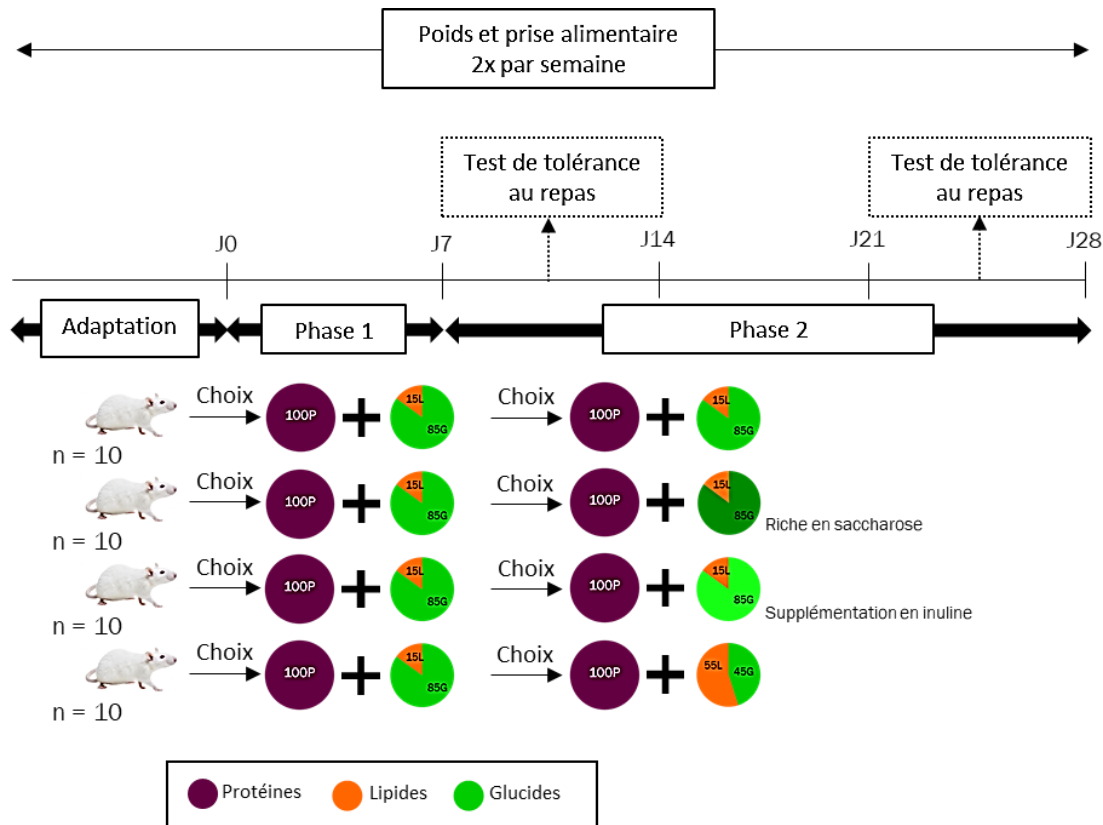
Poids et prise alimentaire 2x par semaine

Test de tolérance au repas

Test de tolérance au repas

J0
J7
J14
J21
J28

Adaptation
Phase 1
Phase 2

n = 10
Choix
100P
15L
85G
Choix
100P
15L
85G

n = 10
Choix
100P
15L
85G
Choix
100P
15L
85G
Riche en saccharose

n = 10
Choix
100P
15L
85G
Choix
100P
15L
85G
Supplémentation en inuline

n = 10
Choix
100P
15L
85G
Choix
100P
55L
45G

Protéines
Lipides
Glucides